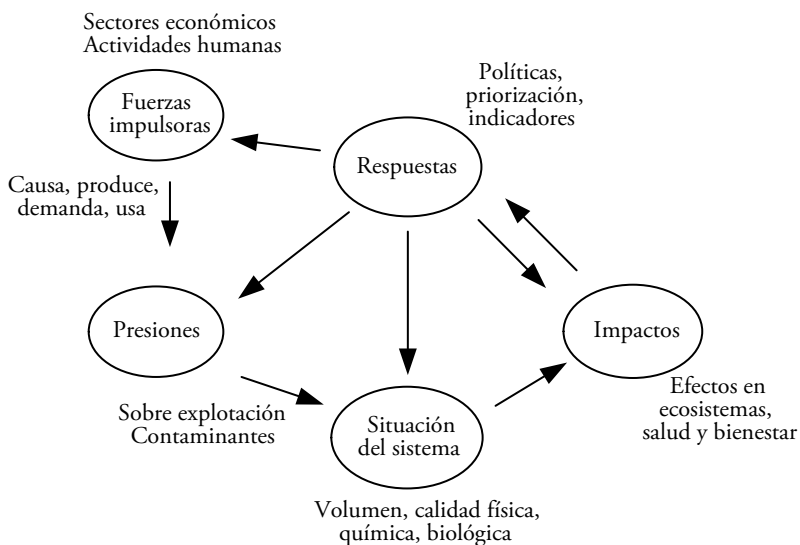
Sectores económicos
Actividades humanas

Fuerzas impulsoras

Políticas, priorización, indicadores

Respuestas

Causa, produce, demanda, usa

Presiones

Impactos

Sobre explotación
Contaminantes

Situación del sistema

Efectos en ecosistemas, salud y bienestar

Volumen, calidad física, química, biológica